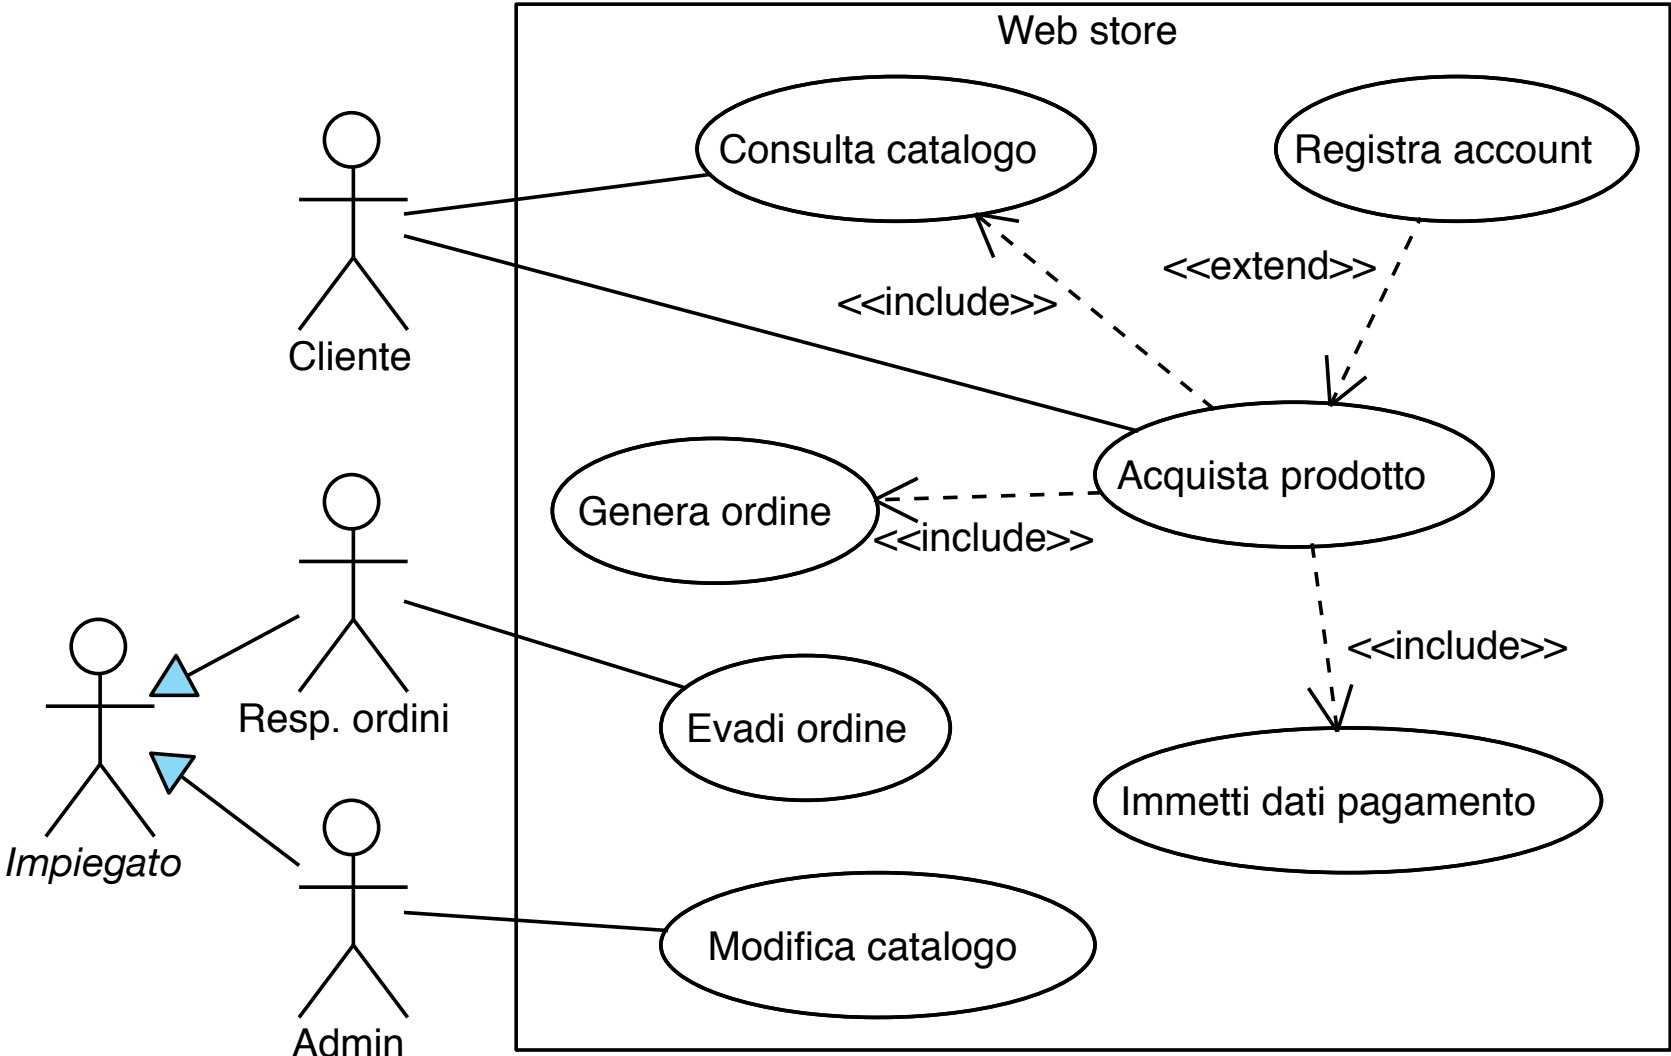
Web store

Cliente

Consulta catalogo

Registra account

<<include>>

<<extend>>

Acquista prodotto

Genera ordine

<<include>>

<<include>>

Resp. ordini

Evadi ordine

Immetti dati pagamento

Impiegato

Admin

Modifica catalogo